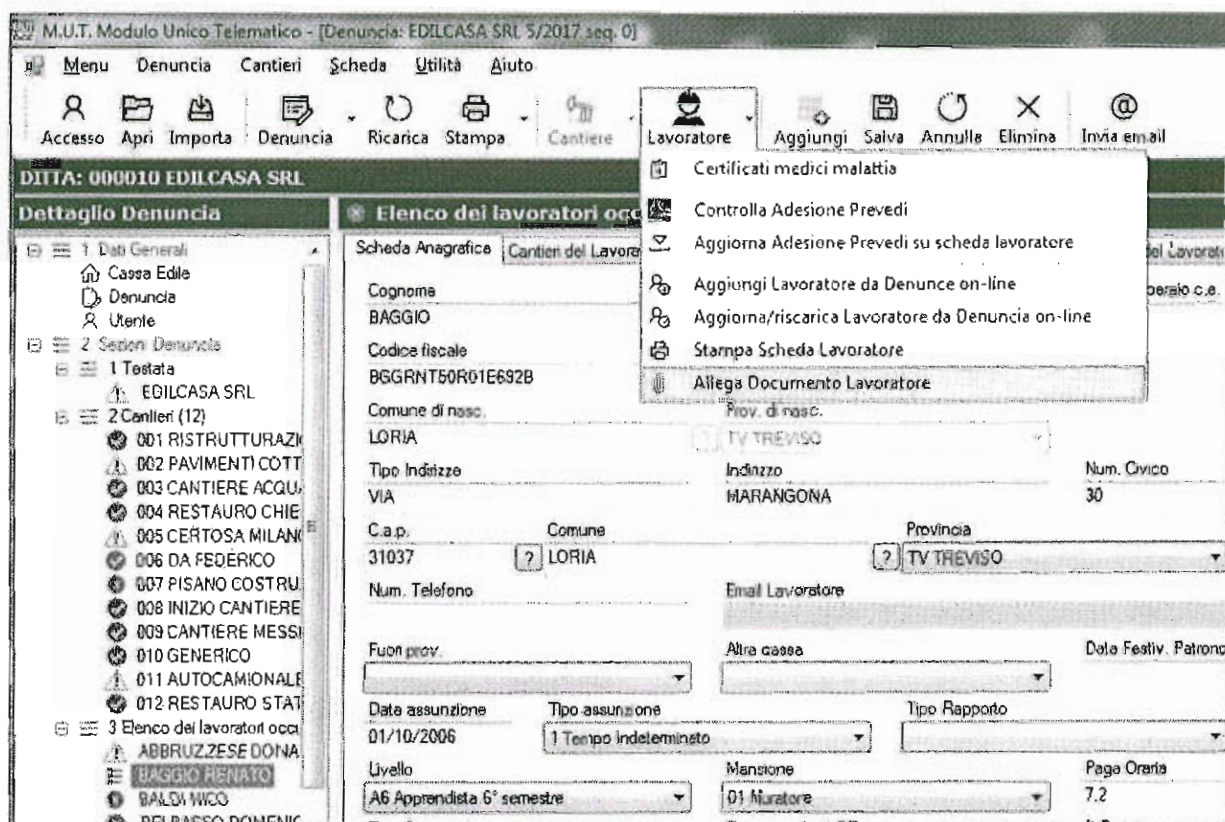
M.U.T. Modulo Unico Telematico - [Denuncia: EDILCASA SRL 5/2017 seq. 0]

Menu Denuncia Cantieri Scheda Utilità Aiuto

Accesso Apri Importa Denuncia Ricarica Stampa Cantiere Lavoratore Aggiungi Salva Annulla Elimina Invia email

DITTA: 000010 EDILCASA SRL

Dettaglio Denuncia

Elenco dei lavoratori occ

1 Dati Generali
Cassa Edile
Denuncia
Utente
2 Sezioni Denuncia
1 Testata
EDILCASA SRL
2 Cantieri (12)
001 RISTRUTTURAZI
002 PAVIMENTI COTT
003 CANTIERE ACQU
004 RESTAURO CHIE
005 CERTOSA MILAN
006 DA FEDERICO
007 PISANO COSTRU
008 INIZIO CANTIERE
009 CANTIERE MESSI
010 GENERICO
011 AUTOCAMIONALE
012 RESTAURO STAT
3 Elenco dei lavoratori occ
ABBRUZZESE DONA
BAGGIO RENATO
BALDI NICO
DELBASSO DOMENIC

Scheda Anagrafica Cantieri del Lavora

Certificati medici malattia
Controlla Adesione Prevedi
Aggiorna Adesione Prevedi su scheda lavoratore
Aggiungi Lavoratore da Denunce on-line
Aggiorna/riscarica Lavoratore da Denuncia on-line
Stampa Scheda Lavoratore
Allega Documento Lavoratore

del Lavorat
operaio c.e.

Cognome
BAGGIO
Codice fiscale
BGGRNT50R01E692B
Comune di nasc.
LORIA
Prov. di nasc.
TV TREVISO
Tipo Indirizzo
VIA
Indirizzo
MARANGONA
Num. Civico
30
C.a.p.
31037
Comune
? LORIA
Provincia
? TV TREVISO
Num. Telefono
Email Lavoratore
Fuori prov.
Altra cassa
Data Festiv. Patrono
Data assunzione
01/10/2006
Tipo assunzione
1 Tempo indeterminato
Tipo Rapporto
Livello
A6 Apprendista 6° semestre
Mansione
01 Muratore
Paga Oraria
7.2